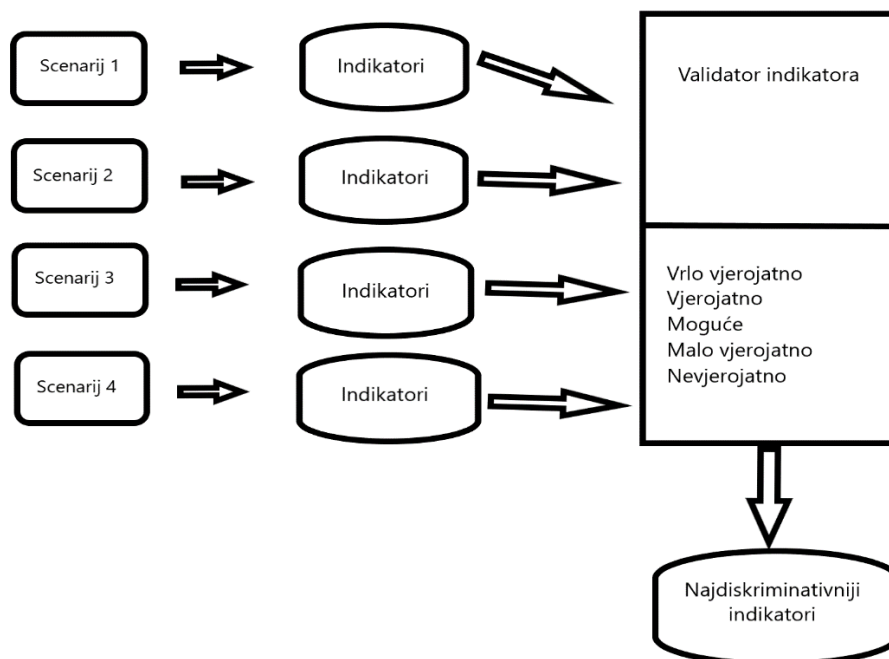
Scenarij 1

Indikatori

Validator indikatora

Scenarij 2

Indikatori

Scenarij 3

Indikatori

Vrlo vjerojatno
Vjerojatno
Moguće
Malo vjerojatno
Nevjerojatno

Scenarij 4

Indikatori

Najdiskriminativniji indikatori